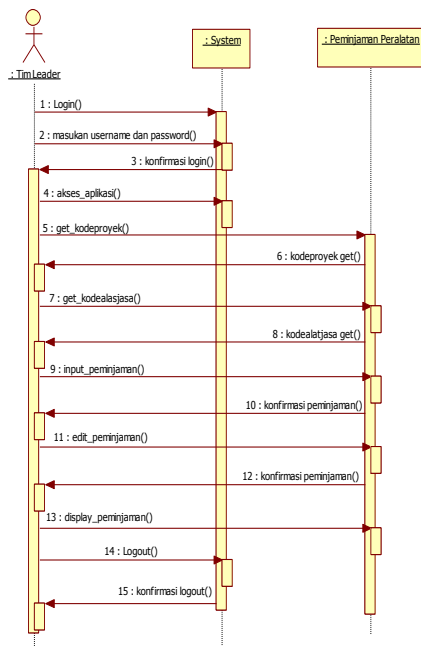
: Tim Leader

: System

: Peminjaman Peralatan

1 : Login()

2 : masukan username dan password()

3 : konfirmasi login()

4 : akses_aplikasi()

5 : get_kodeproyek()

6 : kodeproyek get()

7 : get_kodealasjasa()

8 : kodealatjasa get()

9 : input_peminjaman()

10 : konfirmasi peminjaman()

11 : edit_peminjaman()

12 : konfirmasi peminjaman()

13 : display_peminjaman()

14 : Logout()

15 : konfirmasi logout()